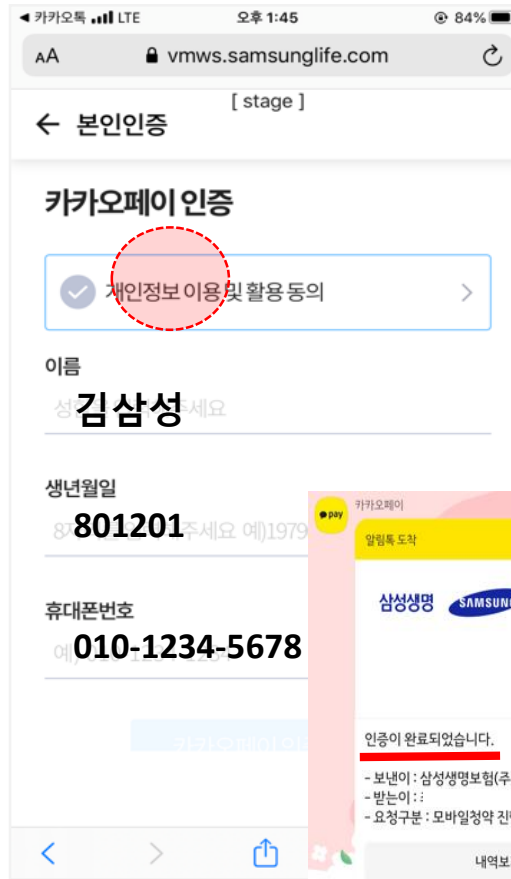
◀ 카카오톡 LTE 오후 1:45 84%

AA vmws.samsunglife.com

[ stage ]

← 본인인증

카카오페이 인증

개인정보 이용 및 활용 동의 >

이름

김삼성

생년월일

801201

휴대폰번호

010-1234-5678

카카오페이

pay

알림톡 도착

삼성생명 SAMSUN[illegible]

인증이 완료되었습니다.

- 보낸이 : 삼성생명보험(주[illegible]
- 받는이 : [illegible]
- 요청구분 : 모바일청약 진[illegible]

내역보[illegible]